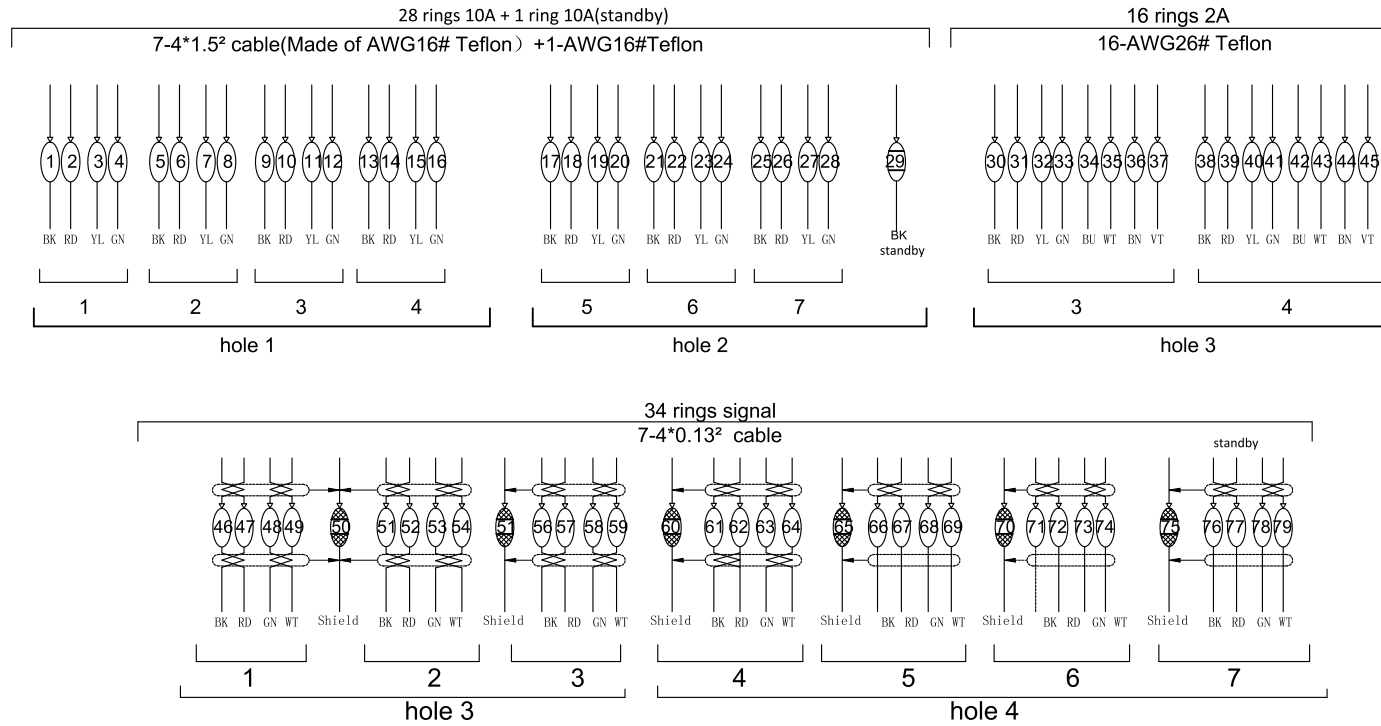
28 rings 10A + 1 ring 10A(standby)

7-4*1.5² cable(Made of AWG16# Teflon）+1-AWG16#Teflon

16 rings 2A

16-AWG26# Teflon

1 2 3 4 5 6 7 8 9 10 11 12 13 14 15 16

BK RD YL GN BK RD YL GN BK RD YL GN BK RD YL GN

1 2 3 4

hole 1

17 18 19 20 21 22 23 24 25 26 27 28 29

BK RD YL GN BK RD YL GN BK RD YL GN BK standby

5 6 7

hole 2

30 31 32 33 34 35 36 37 38 39 40 41 42 43 44 45

BK RD YL GN BU WT BN VT BK RD YL GN BU WT BN VT

3 4

hole 3

34 rings signal

7-4*0.13² cable

standby

46 47 48 49 50 51 52 53 54 51 56 57 58 59 60 61 62 63 64 65 66 67 68 69 70 71 72 73 74 75 76 77 78 79

BK RD GN WT Shield BK RD GN WT Shield BK RD GN WT Shield BK RD GN WT Shield BK RD GN WT Shield BK RD GN WT Shield BK RD GN WT

1 2 3 4 5 6 7

hole 3

hole 4